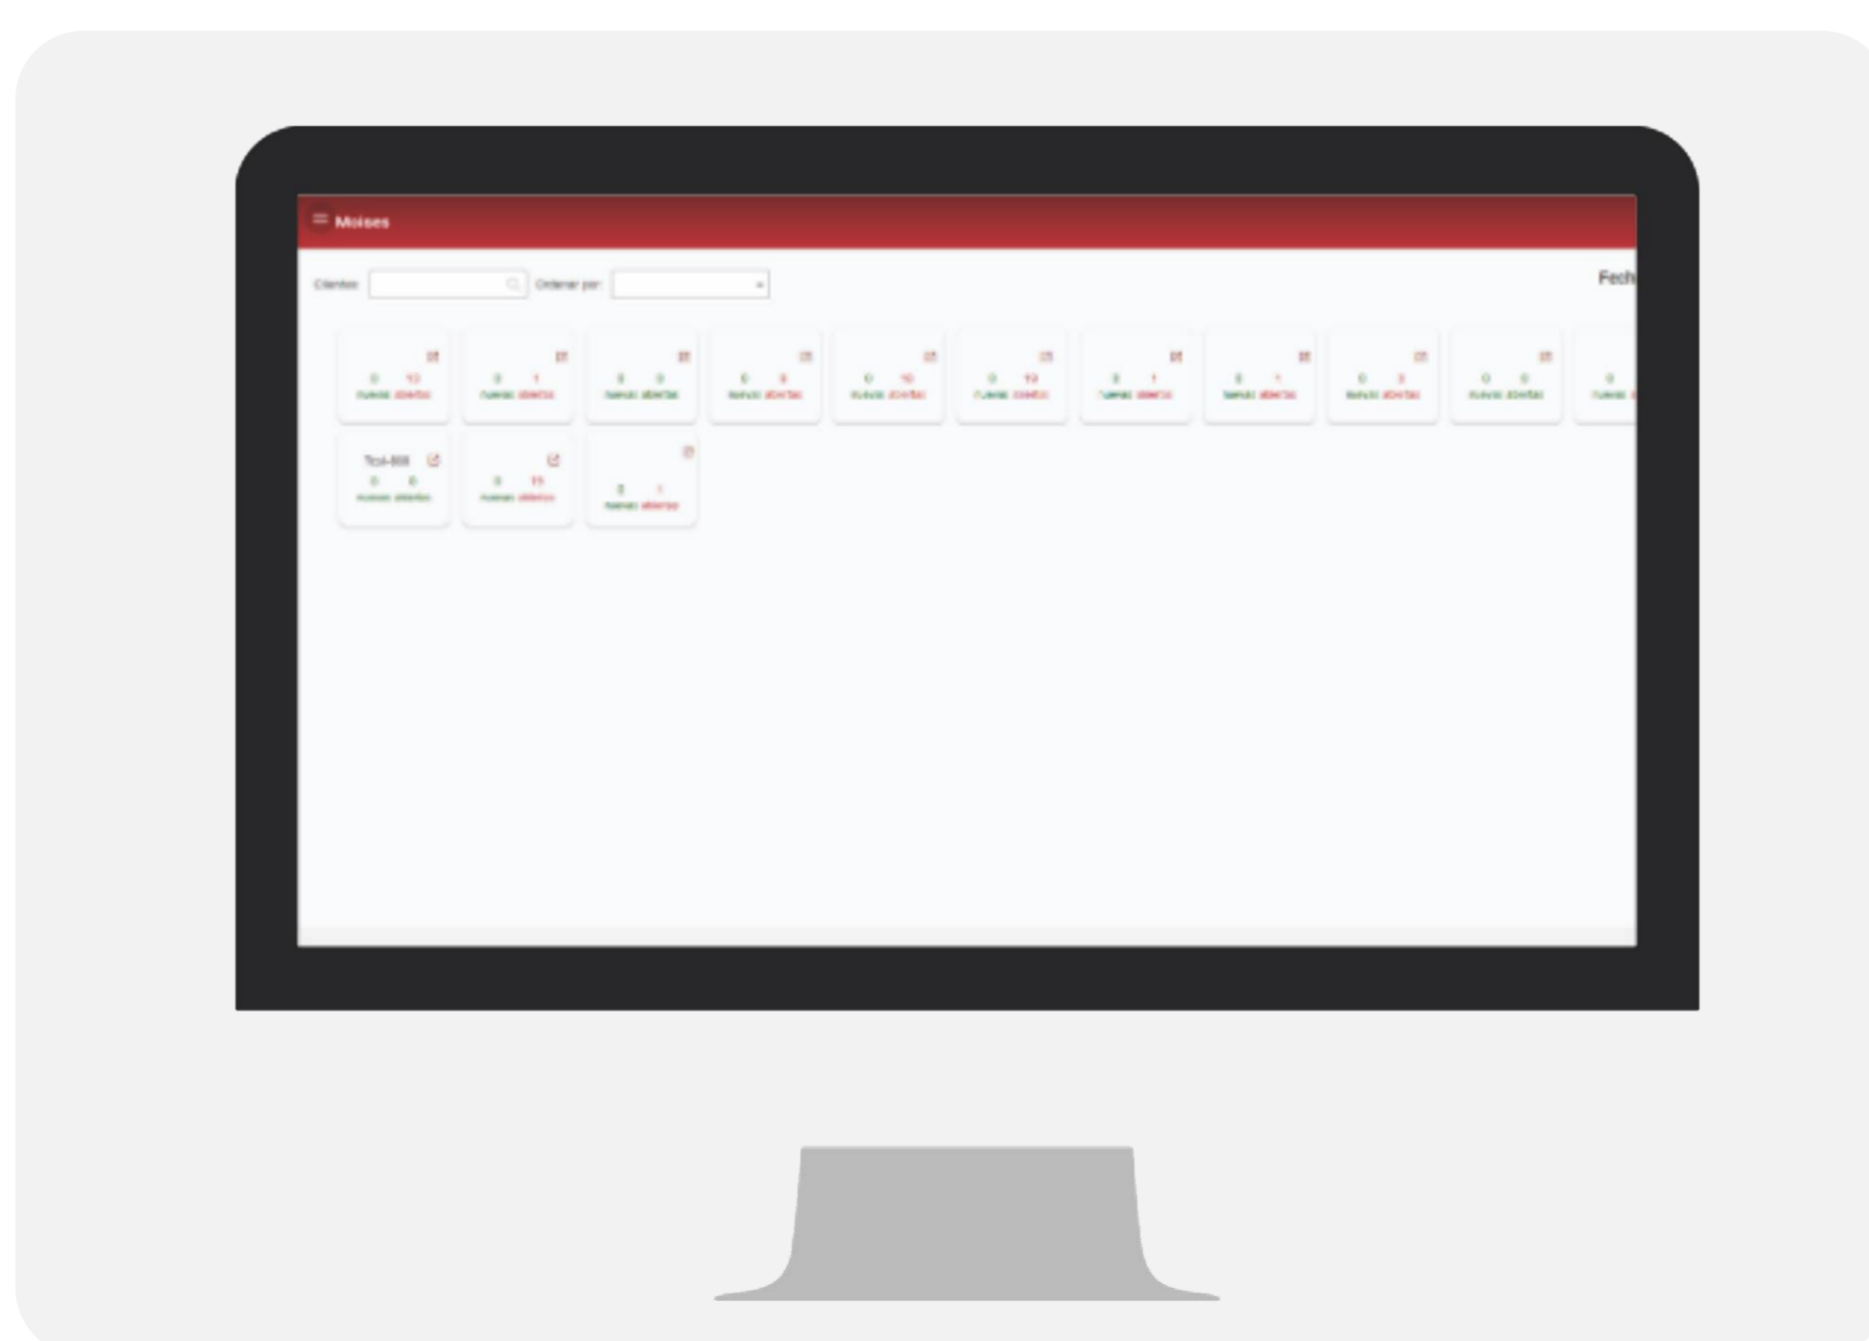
Moises

Clientes: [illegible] Ordenar por: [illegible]

Fech

0 12 nuevas abiertas
0 1 nuevas abiertas
0 0 nuevas abiertas
0 0 nuevas abiertas
0 10 nuevas abiertas
0 19 nuevas abiertas
0 1 nuevas abiertas
0 1 nuevas abiertas
0 0 nuevas abiertas
0 0 nuevas abiertas
0 nuevas

Test-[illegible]
0 0 nuevas abiertas
0 15 nuevas abiertas
0 1 nuevas abiertas